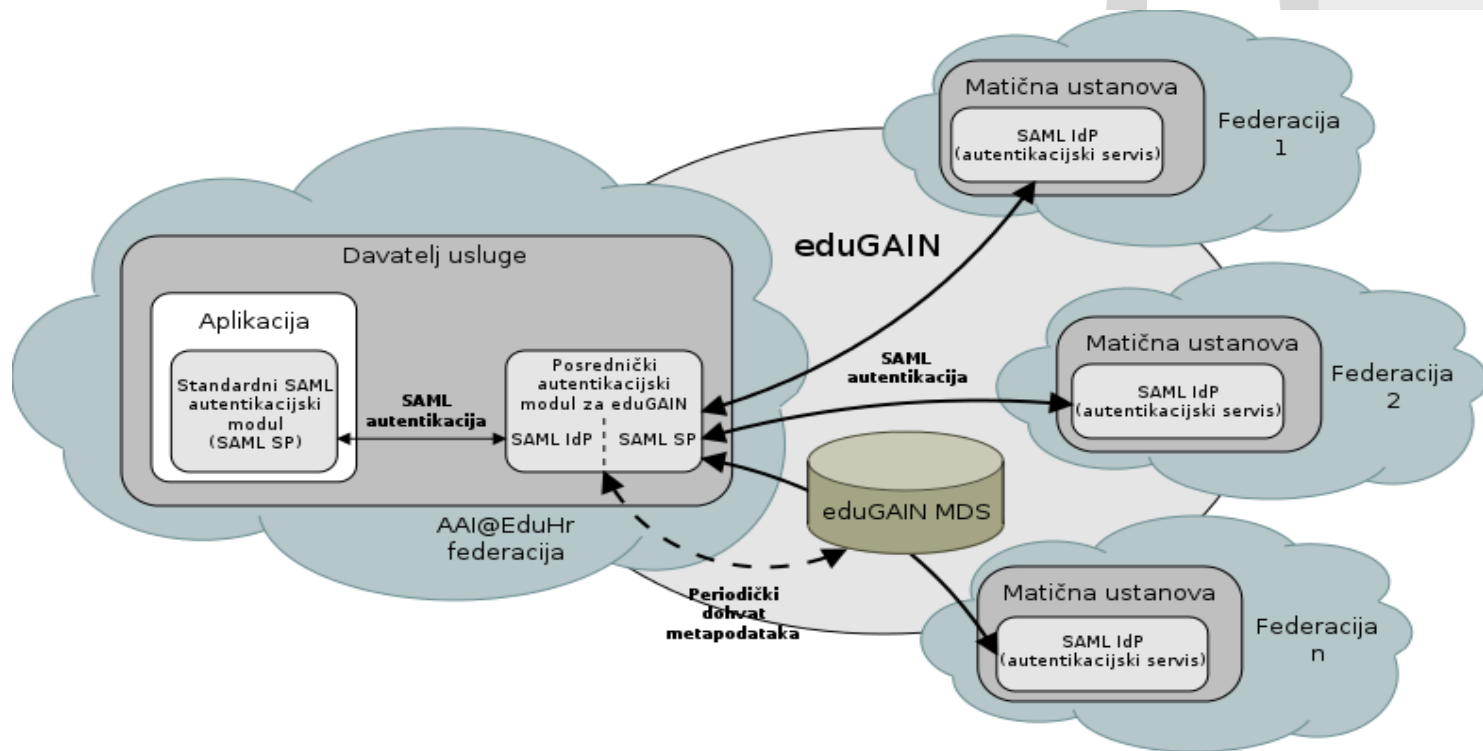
Matična ustanova

SAML IdP (autentikacijski servis)

Federacija 1

eduGAIN

Davatelj usluge

Aplikacija

Standardni SAML autentikacijski modul (SAML SP)

SAML autentikacija

Posrednički autentikacijski modul za eduGAIN

SAML IdP

SAML SP

SAML autentikacija

Matična ustanova

SAML IdP (autentikacijski servis)

Federacija 2

eduGAIN MDS

AAI@EduHr federacija

Periodički dohvat metapodataka

Matična ustanova

SAML IdP (autentikacijski servis)

Federacija n